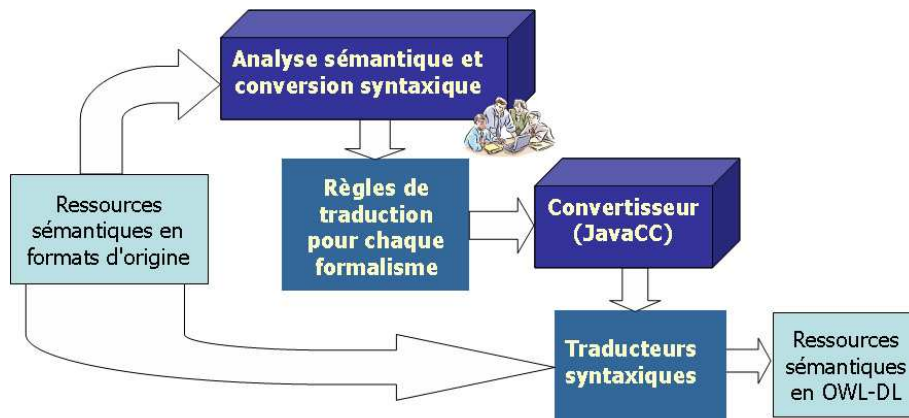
Analyse sémantique et conversion syntaxique

Ressources sémantiques en formats d'origine

Règles de traduction pour chaque formalisme

Convertisseur (JavaCC)

Traducteurs syntaxiques

Ressources sémantiques en OWL-DL